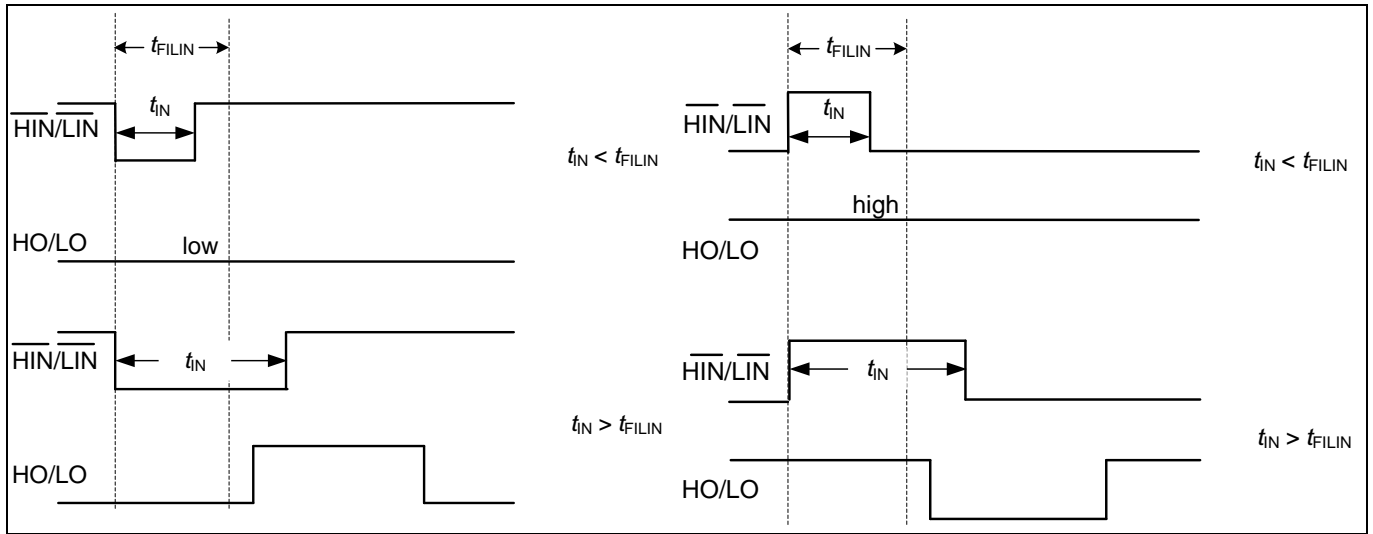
$t_{FILIN}$

$\overline{HIN}/\overline{LIN}$

$t_{IN}$

$t_{IN} < t_{FILIN}$

HO/LO

low

$\overline{HIN}/\overline{LIN}$

$t_{IN}$

$t_{IN} > t_{FILIN}$

HO/LO

$t_{FILIN}$

$\overline{HIN}/\overline{LIN}$

$t_{IN}$

$t_{IN} < t_{FILIN}$

high

HO/LO

$\overline{HIN}/\overline{LIN}$

$t_{IN}$

$t_{IN} > t_{FILIN}$

HO/LO